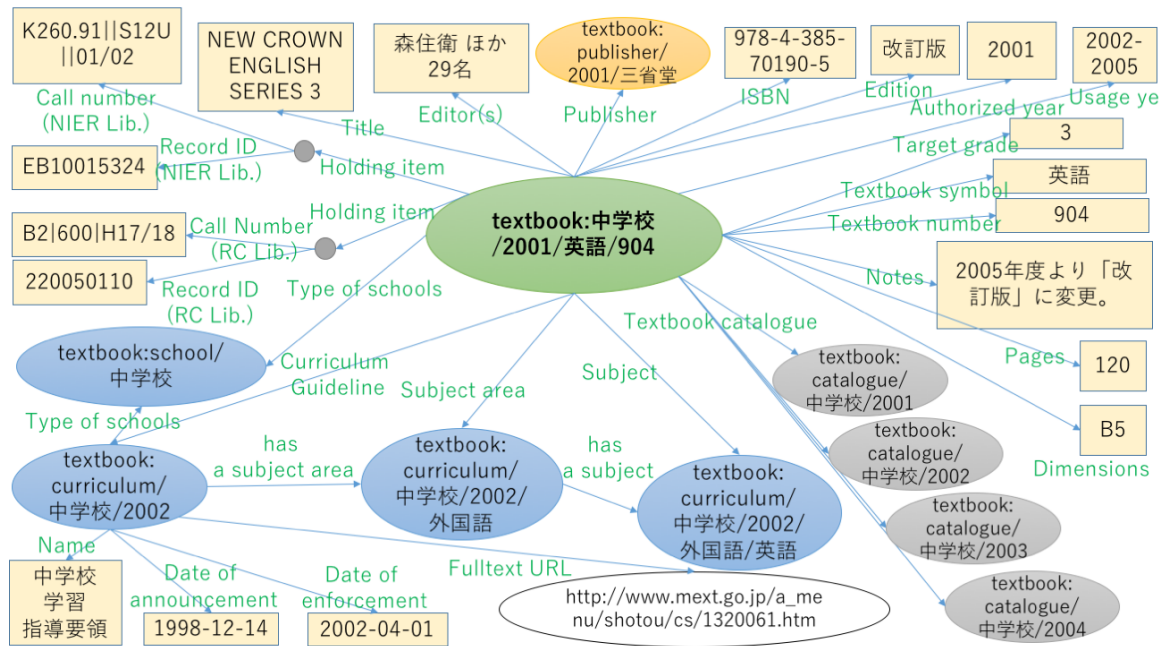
K260.91||S12U||01/02

NEW CROWN ENGLISH SERIES 3

森住衛 ほか 29名

textbook: publisher/ 2001/三省堂

978-4-385-70190-5

改訂版

2001

2002-2005

Call number (NIER Lib.)

Title

Editor(s)

Publisher

ISBN

Edition

Authorized year

Usage ye

Record ID (NIER Lib.)

EB10015324

Holding item

Target grade

3

Textbook symbol

英語

Holding item

textbook:中学校/2001/英語/904

Textbook number

904

B2|600|H17/18

Call Number (RC Lib.)

220050110

Record ID (RC Lib.)

Type of schools

Notes

2005年度より「改訂版」に変更。

Textbook catalogue

Pages

120

textbook:school/ 中学校

Curriculum Guideline

Subject area

Subject

textbook: catalogue/ 中学校/2001

B5

Type of schools

textbook: catalogue/ 中学校/2002

Dimensions

has a subject area

has a subject

textbook: curriculum/ 中学校/2002

textbook: curriculum/ 中学校/2002/ 外国語

textbook: curriculum/ 中学校/2002/ 外国語/英語

textbook: catalogue/ 中学校/2003

Name

中学校 学習 指導要領

Date of announcement

1998-12-14

Date of enforcement

2002-04-01

Fulltext URL

http://www.mext.go.jp/a_menu/shotou/cs/1320061.htm

textbook: catalogue/ 中学校/2004